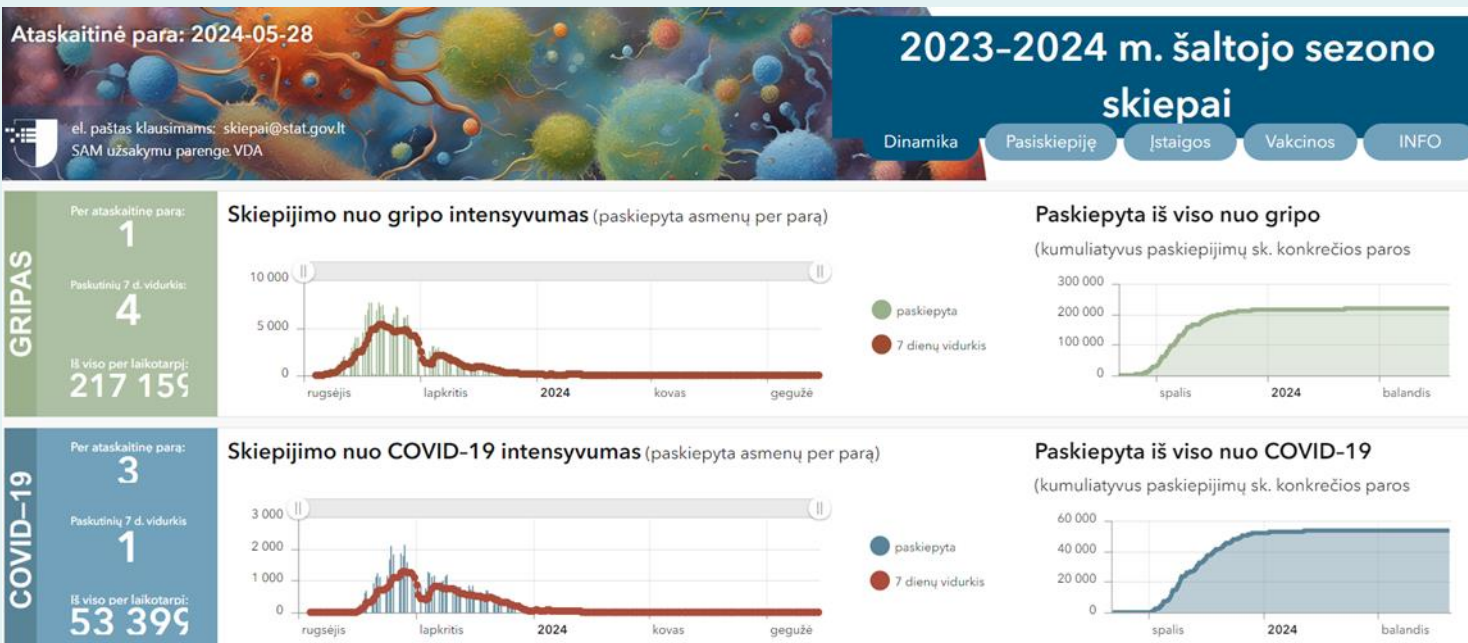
Ataskaitinė para: 2024-05-28

el. paštas klausimams: skiepai@stat.gov.lt
SAM užsakymu parengė VDA

2023–2024 m. šaltojo sezono skiepai

Dinamika | Pasiskiepiję | Įstaigos | Vakcinos | INFO

GRIPAS

Per ataskaitinę parą:
1
Paskutinių 7 d. vidurkis:
4
Iš viso per laikotarpį:
217 15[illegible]

Skiepijimo nuo gripo intensyvumas (paskiepyta asmenų per parą)

10 000
5 000
0
rugsėjis lapkritis 2024 kovas gegužė

paskiepyta
7 dienų vidurkis

Paskiepyta iš viso nuo gripo
(kumuliatyvus paskiepijimų sk. konkrečios paros

300 000
200 000
100 000
0
spalis 2024 balandis

COVID-19

Per ataskaitinę parą:
3
Paskutinių 7 d. vidurkis
1
Iš viso per laikotarpį:
53 39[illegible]

Skiepijimo nuo COVID-19 intensyvumas (paskiepyta asmenų per parą)

3 000
2 000
1 000
0
rugsėjis lapkritis 2024 kovas gegužė

paskiepyta
7 dienų vidurkis

Paskiepyta iš viso nuo COVID-19
(kumuliatyvus paskiepijimų sk. konkrečios paros

60 000
40 000
20 000
0
spalis 2024 balandis